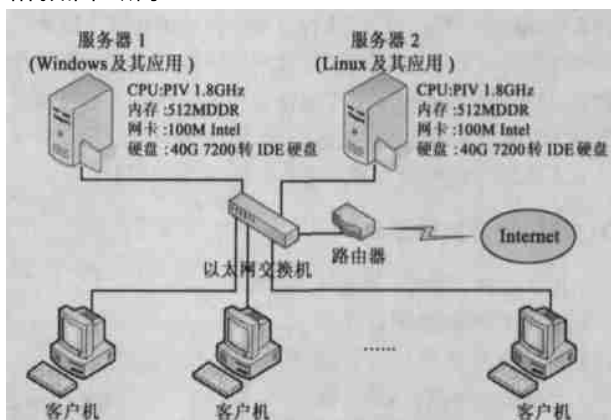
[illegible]

服务器 1
(Windows 及其应用)
CPU:PIV 1.8GHz
内存 :512MDDR
网卡 :100M Intel
硬盘 :40G 7200转 IDE 硬盘

服务器 2
(Linux 及其应用)
CPU:PIV 1.8GHz
内存 :512MDDR
网卡 :100M Intel
硬盘 :40G 7200转 IDE 硬盘

路由器
Internet
以太网交换机
......
客户机
客户机
客户机